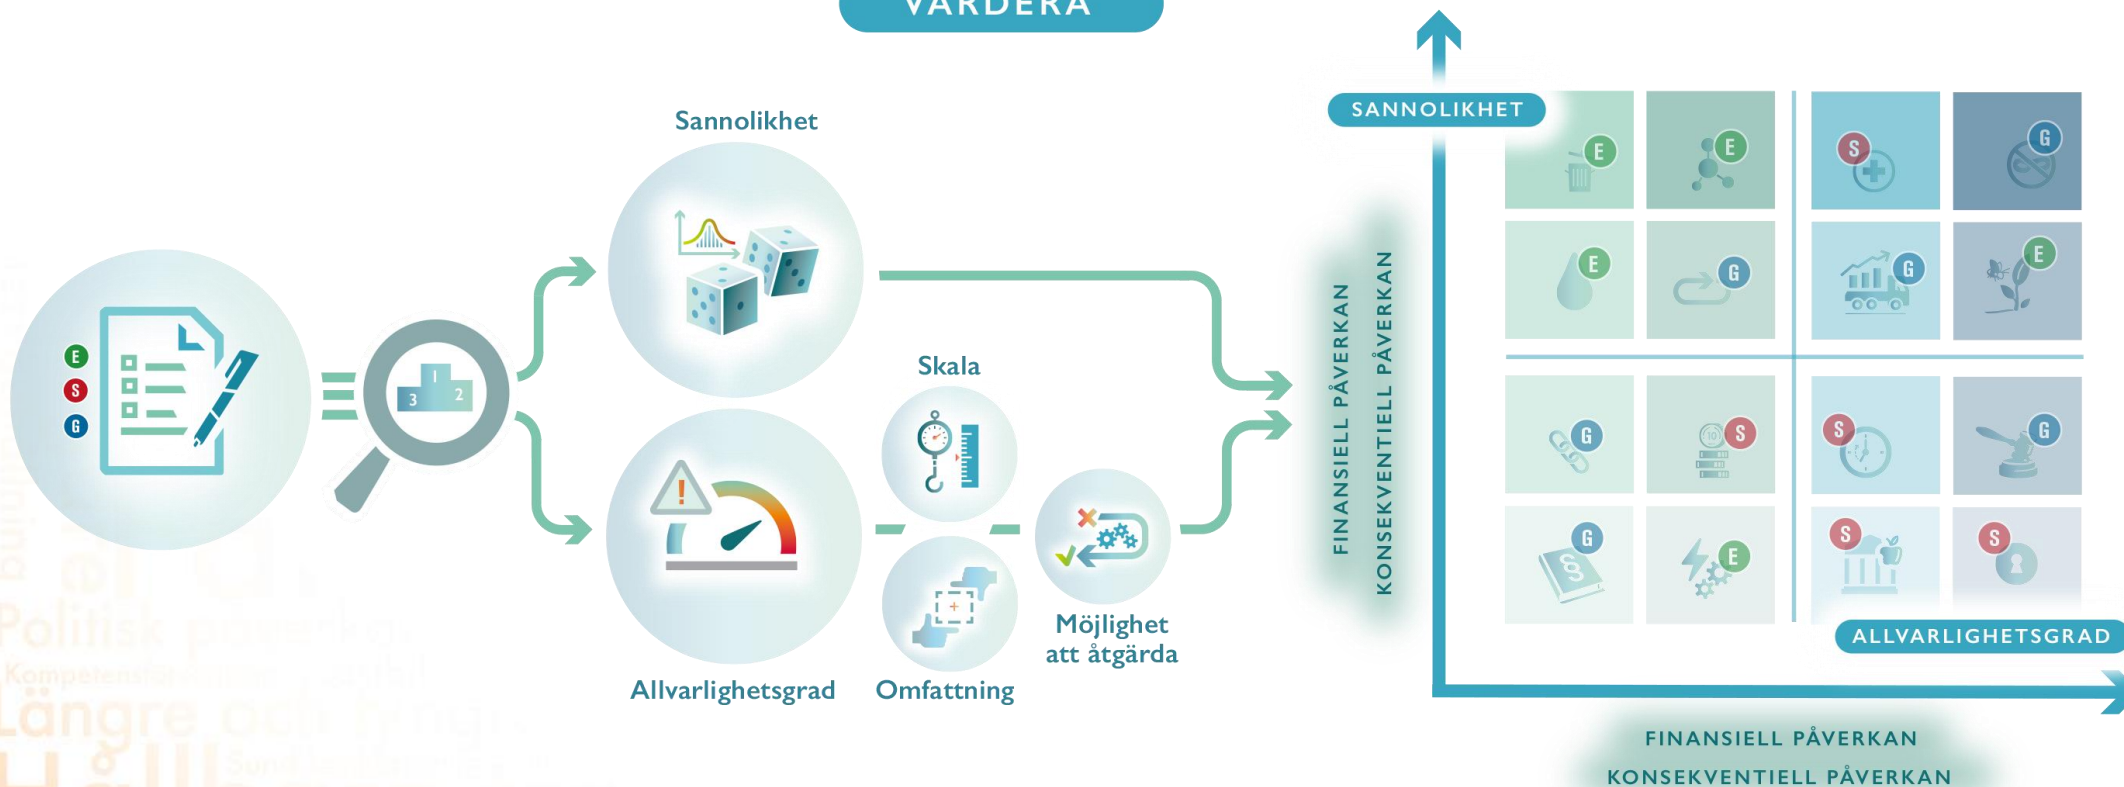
VÄRDERA

E
S
G

3 1 2

Sannolikhet

Skala

Allvarlighetsgrad

Omfattning

Möjlighet att åtgärda

Politisk påverkan
Kompetensförsörjning
Längre och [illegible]

SANNOLIKHET

FINANSIELL PÅVERKAN
KONSEKVENTIELL PÅVERKAN

E E S G
E G G E
G S S G
G E S S

ALLVARLIGHETSGRAD

FINANSIELL PÅVERKAN
KONSEKVENTIELL PÅVERKAN